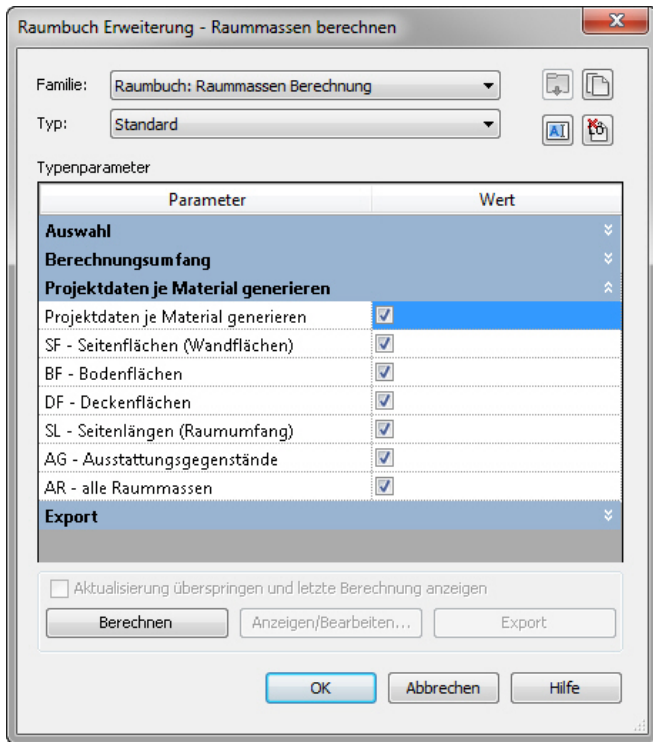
Raumbuch Erweiterung - Raummassen berechnen

Familie: Raumbuch: Raummassen Berechnung
Typ: Standard

Typenparameter

| Parameter | Wert |
|---|---|
| Auswahl | |
| Berechnungsumfang | |
| Projektdaten je Material generieren | |
| Projektdaten je Material generieren | ☑ |
| SF - Seitenflächen (Wandflächen) | ☑ |
| BF - Bodenflächen | ☑ |
| DF - Deckenflächen | ☑ |
| SL - Seitenlängen (Raumumfang) | ☑ |
| AG - Ausstattungsgegenstände | ☑ |
| AR - alle Raummassen | ☑ |
| Export | |

Aktualisierung überspringen und letzte Berechnung anzeigen

Berechnen Anzeigen/Bearbeiten... Export

OK Abbrechen Hilfe